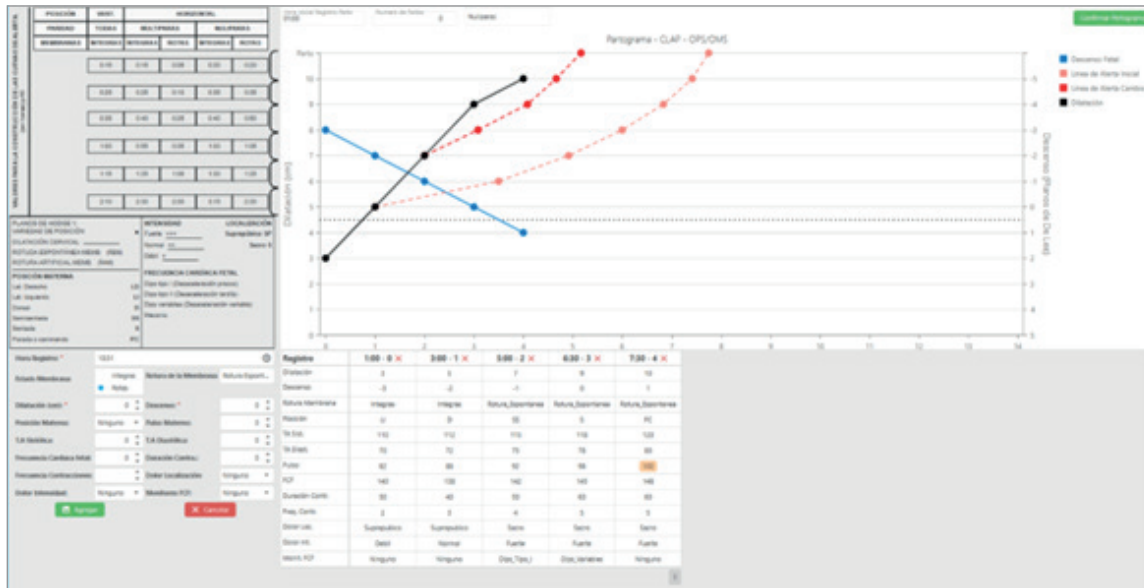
| POSICIÓN | VERT. | HORIZONTAL | | | |
|---|---|---|---|---|---|
| PARIDAD | TODAS | MULTIPARAS | | NULIPARAS | |
| MEMBRANAS | INTEGRAS | INTEGRAS | ROTAS | INTEGRAS | ROTAS |
| | 0:15 | 0:15 | 0:05 | 0:30 | 0:20 |
| | 0:25 | 0:25 | 0:10 | 0:35 | 0:35 |
| | 0:35 | 0:40 | 0:25 | 0:40 | 0:35 |
| | 1:00 | 0:55 | 0:35 | 1:00 | 1:00 |
| | 1:15 | 1:25 | 1:00 | 1:30 | 1:20 |
| | 2:10 | 2:30 | 2:30 | 3:15 | 2:30 |

VALORES PARA LA CONSTRUCCIÓN DE LAS CURVAS DE ALERTA

PLANOS DE HODGE
VARIEDAD DE POSICIÓN
DILATACIÓN CERVICAL
ROTURA ESPONTÁNEA MEMB. (REM)
ROTURA ARTIFICIAL MEMB. (RAM)

INTENSIDAD
Fuerte
Normal
Débil

LOCALIZACIÓN
Suprapúbica SP
Sacro S

POSICIÓN MATERNA
Lat. Derecho LD
Lat. Izquierdo LI
Dorsal D
Semisentada SS
Sentada S
Parada o caminando PC

FRECUENCIA CARDIACA FETAL
Dips tipo I (Desaceleración precoz)
Dips tipo II (Desaceleración tardía)
Dips variables (Desaceleración variable)
Meconio

Hora Inicial Registro Parto 01:00
Numero de Partos 0
Nulípara

Confirmar Partograma

Partograma - CLAP - OPS/OMS

Parto
10
9
8
7
6
5
4
3
2
1
0
Dilatación (cm)
0 1 2 3 4 5 6 7 8 9 10 11 12 13 14
Descenso (Planos de De Lee)
-5 -4 -3 -2 -1 0 1 2 3 4 5

Descenso Fetal
Línea de Alerta Inicial
Línea de Alerta Cambio
Dilatación

Hora Registro * 10:31
Estado Membranas: Integras / Rotas
Rotura de la Membrana: Rotura Esponti...
Dilatación (cm) * 0
Descenso * 0
Posición Materna: Ninguno
Pulso Materno 0
T.A Sistólica 0
T.A Diastólica 0
Frecuencia Cardiaca Fetal 0
Duración Contra.i 0
Frecuencia Contracciones
Dolor Localización: Ninguno
Dolor Intensidad: Ninguno
Meconio FCF: Ninguno
Agregar
Cancelar

| Registro | 1:00 - 0 × | 3:00 - 1 × | 5:00 - 2 × | 6:30 - 3 × | 7:30 - 4 × |
|---|---|---|---|---|---|
| Dilatación | 3 | 5 | 7 | 9 | 10 |
| Descenso | -3 | -2 | -1 | 0 | 1 |
| Rotura Membrana | Integras | Integras | Rotura_Espontanea | Rotura_Espontanea | Rotura_Espontanea |
| Posición | LI | D | SS | S | PC |
| TA Sist. | 110 | 112 | 115 | 118 | 120 |
| TA Diast. | 70 | 72 | 75 | 78 | 80 |
| Pulso | 82 | 86 | 92 | 96 | 100 |
| FCF | 140 | 138 | 142 | 145 | 148 |
| Duración Contr. | 30 | 40 | 50 | 60 | 60 |
| Frec. Contr. | 2 | 3 | 4 | 5 | 5 |
| Dolor Loc. | Suprapúbico | Suprapúbico | Sacro | Sacro | Sacro |
| Dolor Int. | Débil | Normal | Fuerte | Fuerte | Fuerte |
| Meconi. FCF | Ninguno | Ninguno | Dips_Tipo_I | Dips_Variables | Ninguno |